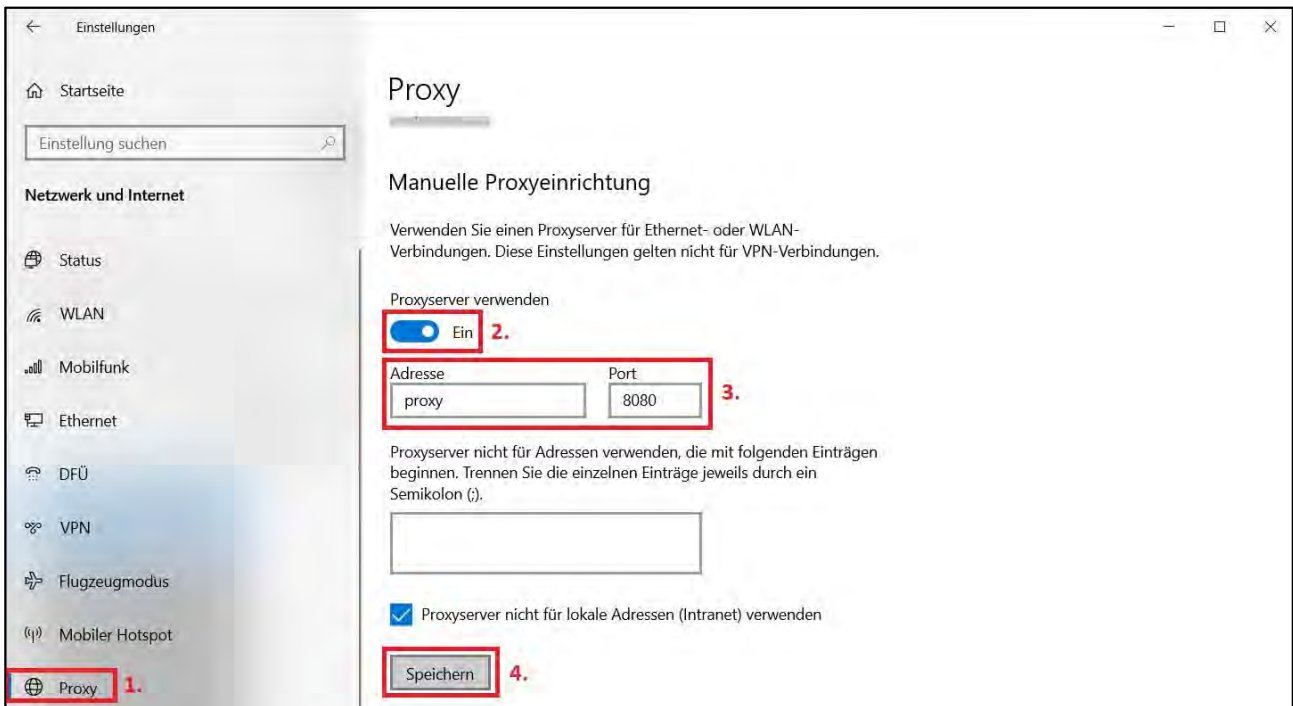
Einstellungen

Startseite

Einstellung suchen

Netzwerk und Internet

Status

WLAN

Mobilfunk

Ethernet

DFÜ

VPN

Flugzeugmodus

Mobiler Hotspot

Proxy 1.

Proxy

Manuelle Proxyeinrichtung

Verwenden Sie einen Proxyserver für Ethernet- oder WLAN-Verbindungen. Diese Einstellungen gelten nicht für VPN-Verbindungen.

Proxyserver verwenden

Ein 2.

Adresse
proxy

Port
8080

3.

Proxyserver nicht für Adressen verwenden, die mit folgenden Einträgen beginnen. Trennen Sie die einzelnen Einträge jeweils durch ein Semikolon (;).

Proxyserver nicht für lokale Adressen (Intranet) verwenden

Speichern 4.